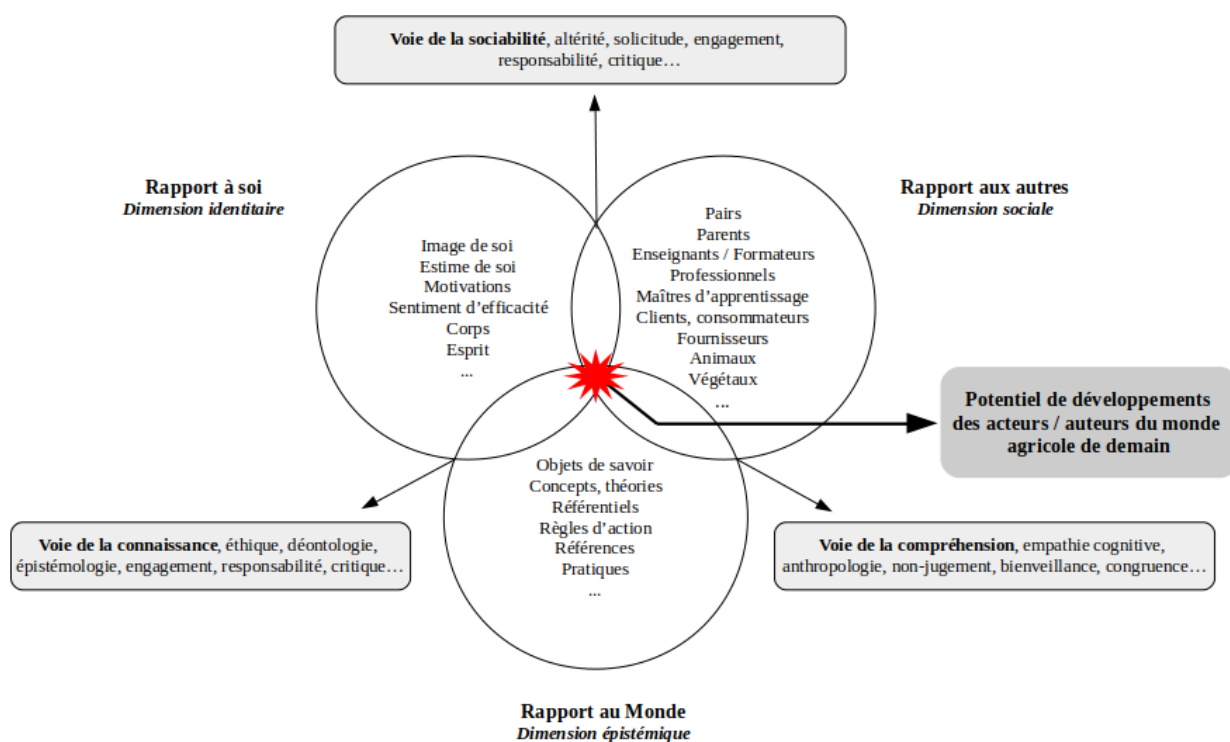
**Voie de la sociabilité**, altérité, solicitude, engagement, responsabilité, critique…

**Rapport à soi**
*Dimension identitaire*

Image de soi
Estime de soi
Motivations
Sentiment d'efficacité
Corps
Esprit
...

**Rapport aux autres**
*Dimension sociale*

Pairs
Parents
Enseignants / Formateurs
Professionnels
Maîtres d'apprentissage
Clients, consommateurs
Fournisseurs
Animaux
Végétaux
...

**Potentiel de développements des acteurs / auteurs du monde agricole de demain**

Objets de savoir
Concepts, théories
Référentiels
Règles d'action
Références
Pratiques
...

**Voie de la connaissance**, éthique, déontologie, épistémologie, engagement, responsabilité, critique…

**Voie de la compréhension**, empathie cognitive, anthropologie, non-jugement, bienveillance, congruence…

**Rapport au Monde**
*Dimension épistémique*